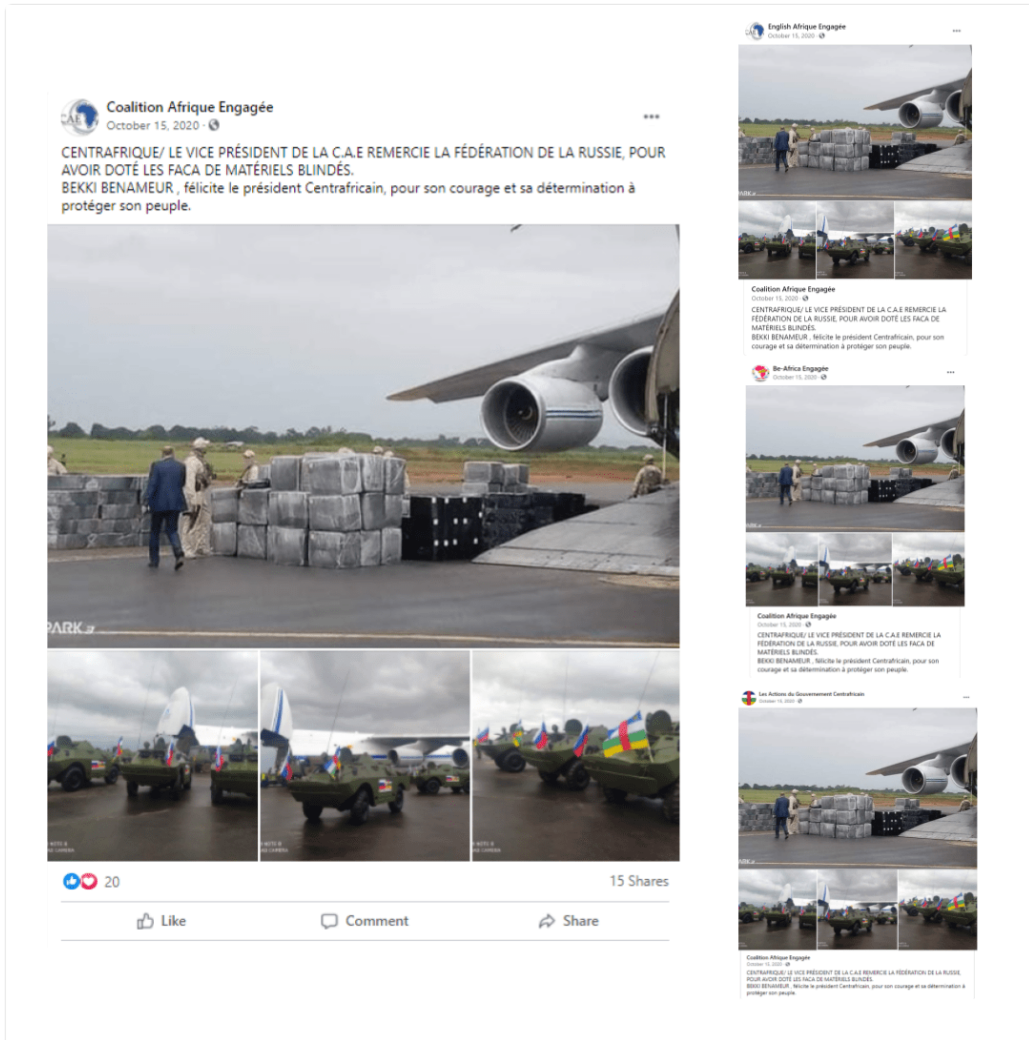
Coalition Afrique Engagée
October 15, 2020 ·

CENTRAFRIQUE/ LE VICE PRÉSIDENT DE LA C.A.E REMERCIE LA FÉDÉRATION DE LA RUSSIE, POUR AVOIR DOTÉ LES FACA DE MATÉRIELS BLINDÉS.
BEKKI BENAMEUR , félicite le président Centrafricain, pour son courage et sa détermination à protéger son peuple.

PARK

20
15 Shares
Like
Comment
Share

English Afrique Engagée
October 15, 2020 ·

PARK

Coalition Afrique Engagée
October 15, 2020 ·
CENTRAFRIQUE/ LE VICE PRÉSIDENT DE LA C.A.E REMERCIE LA FÉDÉRATION DE LA RUSSIE, POUR AVOIR DOTÉ LES FACA DE MATÉRIELS BLINDÉS.
BEKKI BENAMEUR , félicite le président Centrafricain, pour son courage et sa détermination à protéger son peuple.

Be-Africa Engagée
October 15, 2020 ·

Coalition Afrique Engagée
October 15, 2020 ·
CENTRAFRIQUE/ LE VICE PRÉSIDENT DE LA C.A.E REMERCIE LA FÉDÉRATION DE LA RUSSIE, POUR AVOIR DOTÉ LES FACA DE MATÉRIELS BLINDÉS.
BEKKI BENAMEUR , félicite le président Centrafricain, pour son courage et sa détermination à protéger son peuple.

Les Actions du Gouvernement Centrafricain
October 15, 2020 ·

Coalition Afrique Engagée
October 15, 2020 ·
CENTRAFRIQUE/ LE VICE PRÉSIDENT DE LA C.A.E REMERCIE LA FÉDÉRATION DE LA RUSSIE, POUR AVOIR DOTÉ LES FACA DE MATÉRIELS BLINDÉS.
BEKKI BENAMEUR , félicite le président Centrafricain, pour son courage et sa détermination à protéger son peuple.